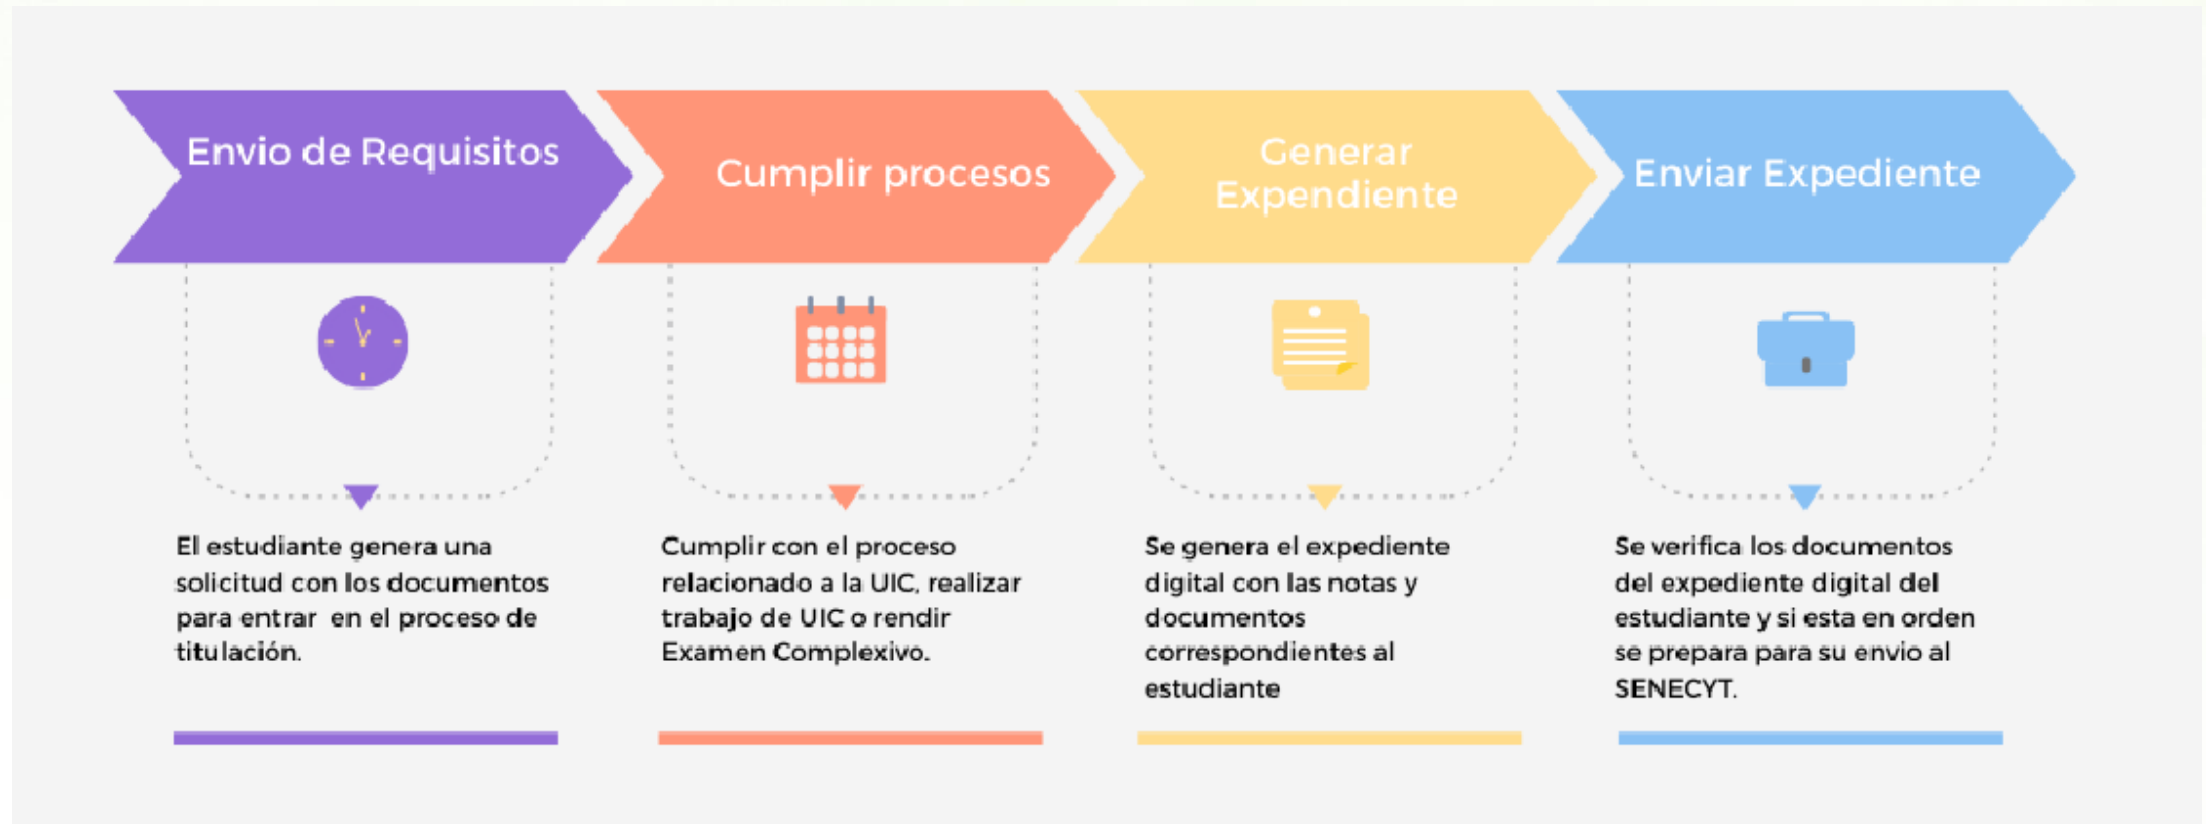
Envio de Requisitos

Cumplir procesos

Generar Expendiente

Enviar Expediente

El estudiante genera una solicitud con los documentos para entrar en el proceso de titulación.

Cumplir con el proceso relacionado a la UIC, realizar trabajo de UIC o rendir Examen Complexivo.

Se genera el expediente digital con las notas y documentos correspondientes al estudiante

Se verifica los documentos del expediente digital del estudiante y si esta en orden se prepara para su envio al SENECYT.